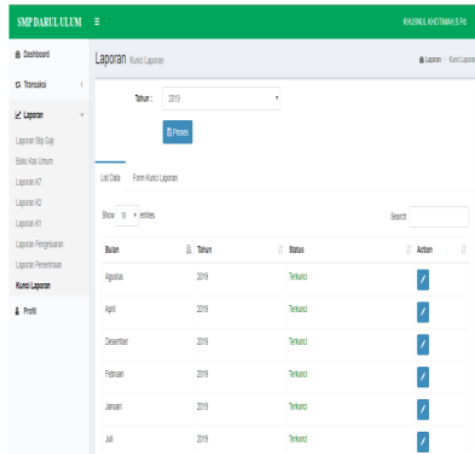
SMP DARUL ULUM ≡ KHUSNUL KHOTIMAH,S.Pd

Dashboard
Transaksi
Laporan
Laporan Slip Gaji
Buku Kas Umum
Laporan K7
Laporan K2
Laporan K1
Laporan Pengeluaran
Laporan Penerimaan
Kunci Laporan
Profil

Laporan Kunci Laporan
Laporan › Kunci Laporan

Tahun : 2019

Proses

List Data Form Kunci Laporan

Show 10 entries

Search:

| Bulan | Tahun | Status | Action |
|---|---|---|---|
| Agustus | 2019 | Terkunci | |
| April | 2019 | Terkunci | |
| Desember | 2019 | Terkunci | |
| Februari | 2019 | Terkunci | |
| Januari | 2019 | Terkunci | |
| Juli | 2019 | Terkunci | |